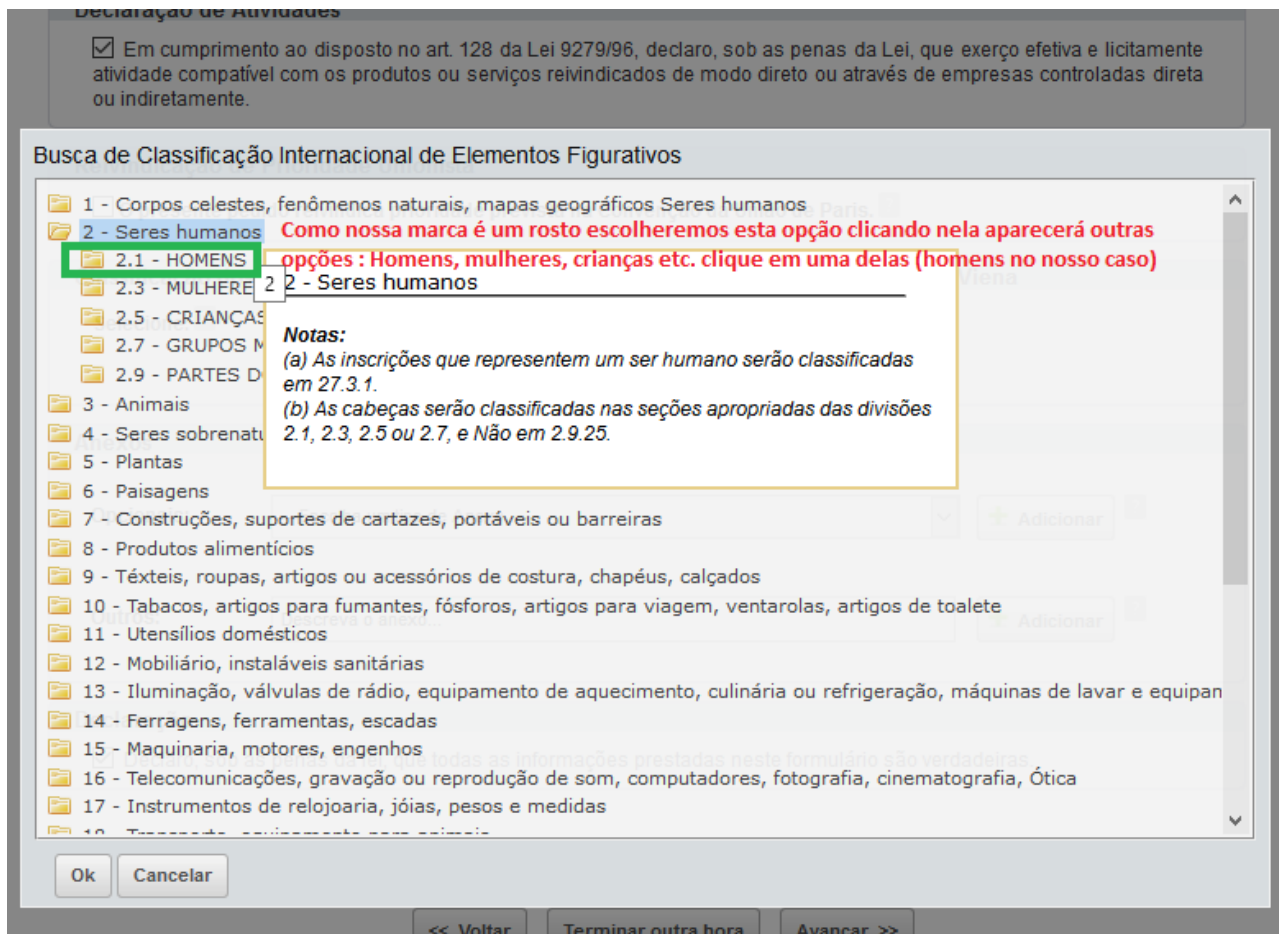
Declaração de Atividades

☑ Em cumprimento ao disposto no art. 128 da Lei 9279/96, declaro, sob as penas da Lei, que exerço efetiva e licitamente atividade compatível com os produtos ou serviços reivindicados de modo direto ou através de empresas controladas direta ou indiretamente.

Busca de Classificação Internacional de Elementos Figurativos

1 - Corpos celestes, fenômenos naturais, mapas geográficos Seres humanos
2 - Seres humanos
2.1 - HOMENS
2.3 - MULHERE
2.5 - CRIANÇAS
2.7 - GRUPOS M
2.9 - PARTES D

Como nossa marca é um rosto escolheremos esta opção clicando nela aparecerá outras opções : Homens, mulheres, crianças etc. clique em uma delas (homens no nosso caso)

2 - Seres humanos

Notas:
(a) As inscrições que representem um ser humano serão classificadas em 27.3.1.
(b) As cabeças serão classificadas nas seções apropriadas das divisões 2.1, 2.3, 2.5 ou 2.7, e Não em 2.9.25.

3 - Animais
4 - Seres sobrenatu
5 - Plantas
6 - Paisagens
7 - Construções, suportes de cartazes, portáveis ou barreiras
8 - Produtos alimentícios
9 - Têxteis, roupas, artigos ou acessórios de costura, chapéus, calçados
10 - Tabacos, artigos para fumantes, fósforos, artigos para viagem, ventarolas, artigos de toalete
11 - Utensílios domésticos
12 - Mobiliário, instaláveis sanitárias
13 - Iluminação, válvulas de rádio, equipamento de aquecimento, culinária ou refrigeração, máquinas de lavar e equipan
14 - Ferragens, ferramentas, escadas
15 - Maquinaria, motores, engenhos
16 - Telecomunicações, gravação ou reprodução de som, computadores, fotografia, cinematografia, Ótica
17 - Instrumentos de relojoaria, jóias, pesos e medidas
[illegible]

Ok Cancelar

<< Voltar Terminar outra hora Avançar >>